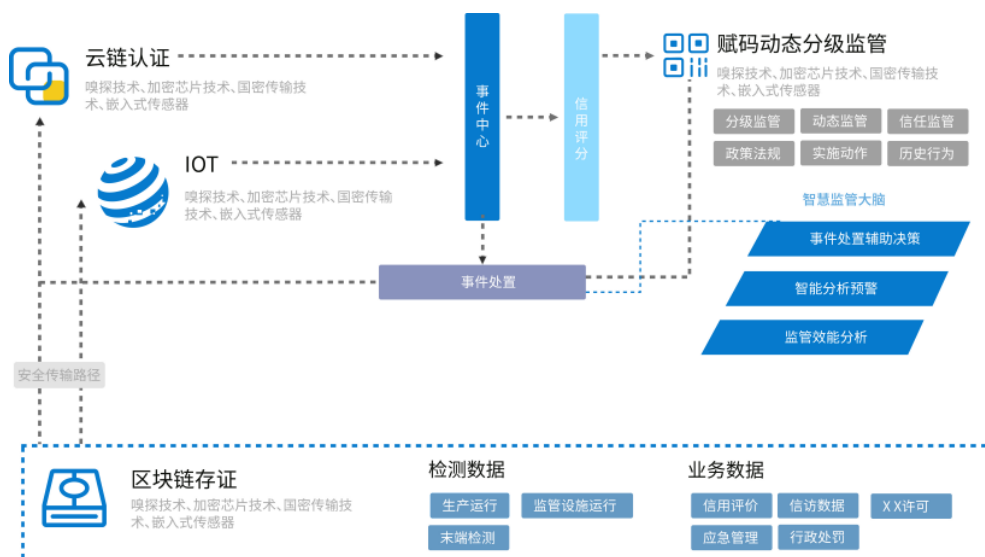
云链认证

嗅探技术、加密芯片技术、国密传输技术、嵌入式传感器

IOT

嗅探技术、加密芯片技术、国密传输技术、嵌入式传感器

事件中心

信用评分

赋码动态分级监管

嗅探技术、加密芯片技术、国密传输技术、嵌入式传感器

分级监管
动态监管
信任监管
政策法规
实施动作
历史行为

智慧监管大脑

事件处置辅助决策

智能分析预警

监管效能分析

事件处置

安全传输路径

区块链存证

嗅探技术、加密芯片技术、国密传输技术、嵌入式传感器

检测数据

生产运行
监管设施运行
末端检测

业务数据

信用评价
信访数据
XX许可
应急管理
行政处罚